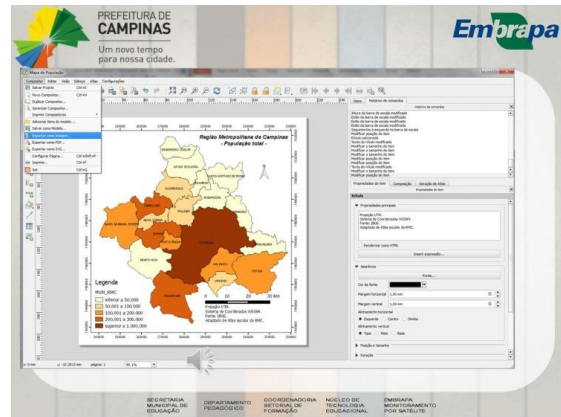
PREFEITURA DE CAMPINAS
Um novo tempo para nossa cidade.

Embrapa

Região Metropolitana de Campinas
- População total -

Legenda
MUN_RMC
Inferior a 50.000
50.001 a 100.000
100.001 a 200.000
200.001 a 1.000.000
Superior a 1.000.000

0 10 20 30 km

Projeção UTM
Sistema de Coordenadas WGS84
Fonte: IBGE
Adaptado de Atlas escolar da RMC.

Propriedades principais
Projeção UTM
Sistema de Coordenadas WGS84
Fonte: IBGE
Adaptado de Atlas escolar da RMC.

Aparência
Fonte...
Cor da fonte
Margem horizontal 1,00 mm
Margem vertical 1,00 mm
Alinhamento horizontal
Esquerda Centro Direita
Alinhamento vertical
Topo Meio Base

Posição e tamanho
Rotação

SECRETARIA MUNICIPAL DE EDUCAÇÃO
DEPARTAMENTO PEDAGÓGICO
COORDENADORIA SETORIAL DE FORMAÇÃO
NÚCLEO DE TECNOLOGIA EDUCACIONAL
EMBRAPA MONITORAMENTO POR SATÉLITE